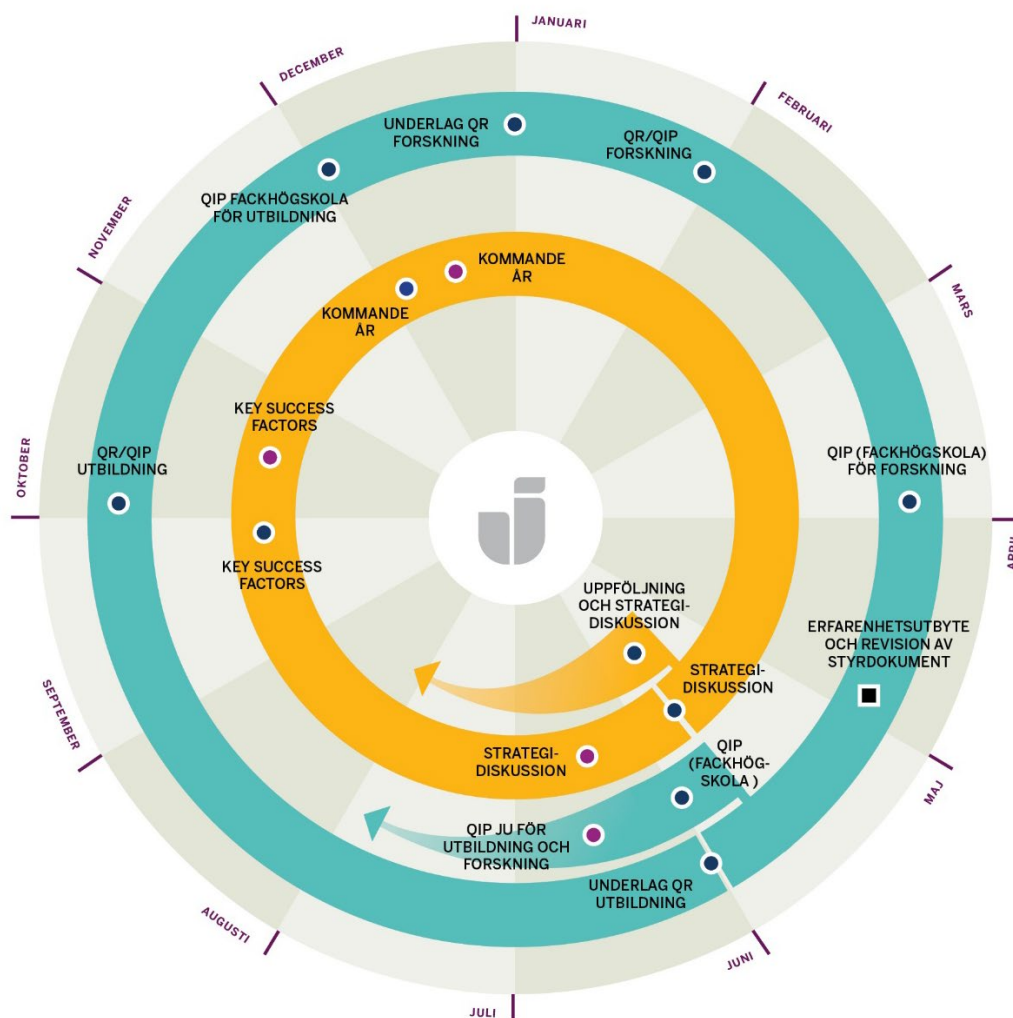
JANUARI

FEBRUARI

MARS

APRI

MAJ

JUNI

JULI

AUGUSTI

SEPTEMBER

OKTOBER

NOVEMBER

DECEMBER

UNDERLAG QR FORSKNING

QR/QIP FORSKNING

QIP FACKHÖGSKOLA FÖR UTBILDNING

KOMMANDE ÅR

KOMMANDE ÅR

KEY SUCCESS FACTORS

QR/QIP UTBILDNING

KEY SUCCESS FACTORS

QIP (FACKHÖGSKOLA) FÖR FORSKNING

UPPFÖLJNING OCH STRATEGI-DISKUSSION

ERFARENHETSUTBYTE OCH REVISION AV STYRDOKUMENT

STRATEGI-DISKUSSION

STRATEGI-DISKUSSION

QIP (FACKHÖG-SKOLA )

QIP JU FÖR UTBILDNING OCH FORSKNING

UNDERLAG QR UTBILDNING